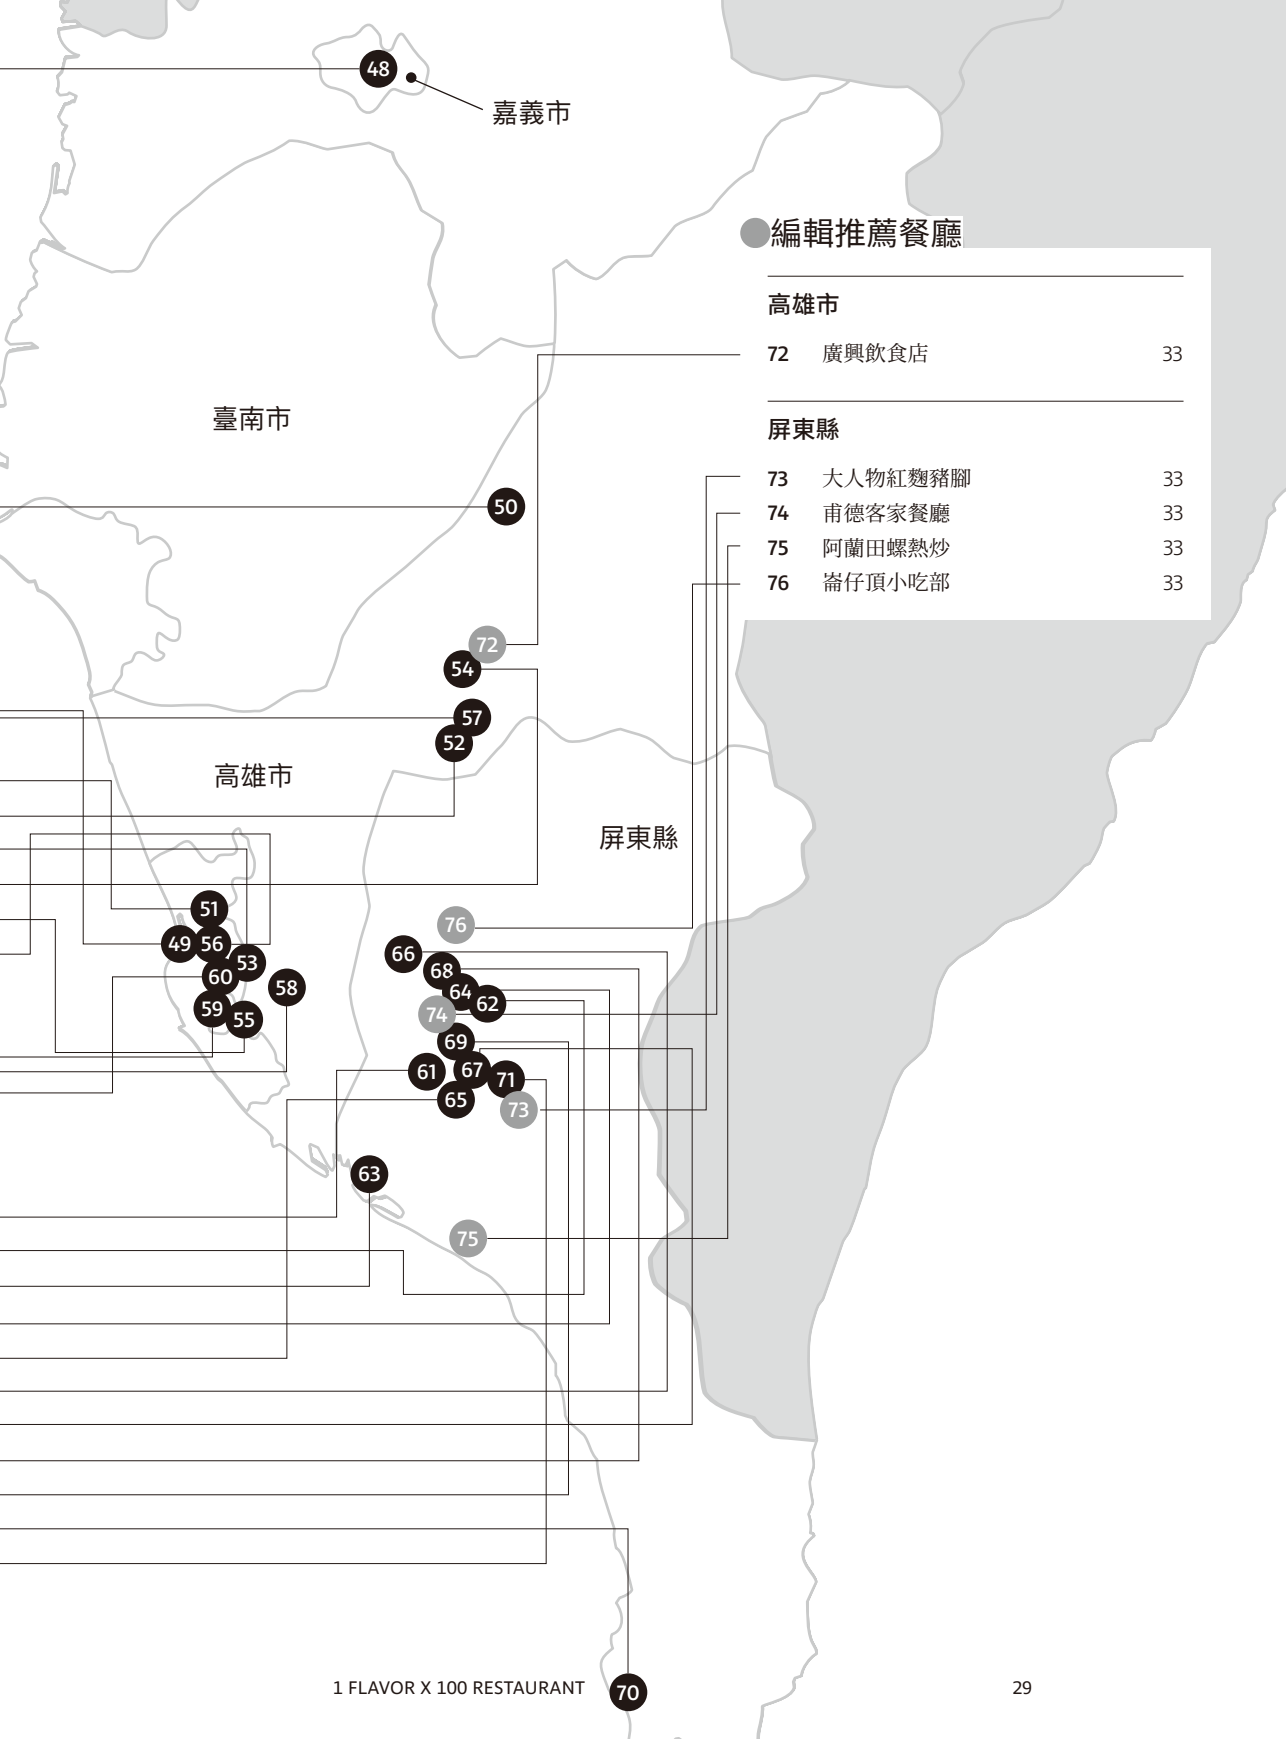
48

嘉義市

編輯推薦餐廳

高雄市

| | | |
|---|---|---|
| 72 | 廣興飲食店 | 33 |

屏東縣

| | | |
|---|---|---|
| 73 | 大人物紅麴豬腳 | 33 |
| 74 | 甫德客家餐廳 | 33 |
| 75 | 阿蘭田螺熱炒 | 33 |
| 76 | 崙仔頂小吃部 | 33 |

臺南市

50

72
54
57
52

高雄市

屏東縣

51
49 56
53
60
58
59
55

76
66
68
64
62
74
69
61
67
71
65
73

63

75

1 FLAVOR X 100 RESTAURANT

70

29